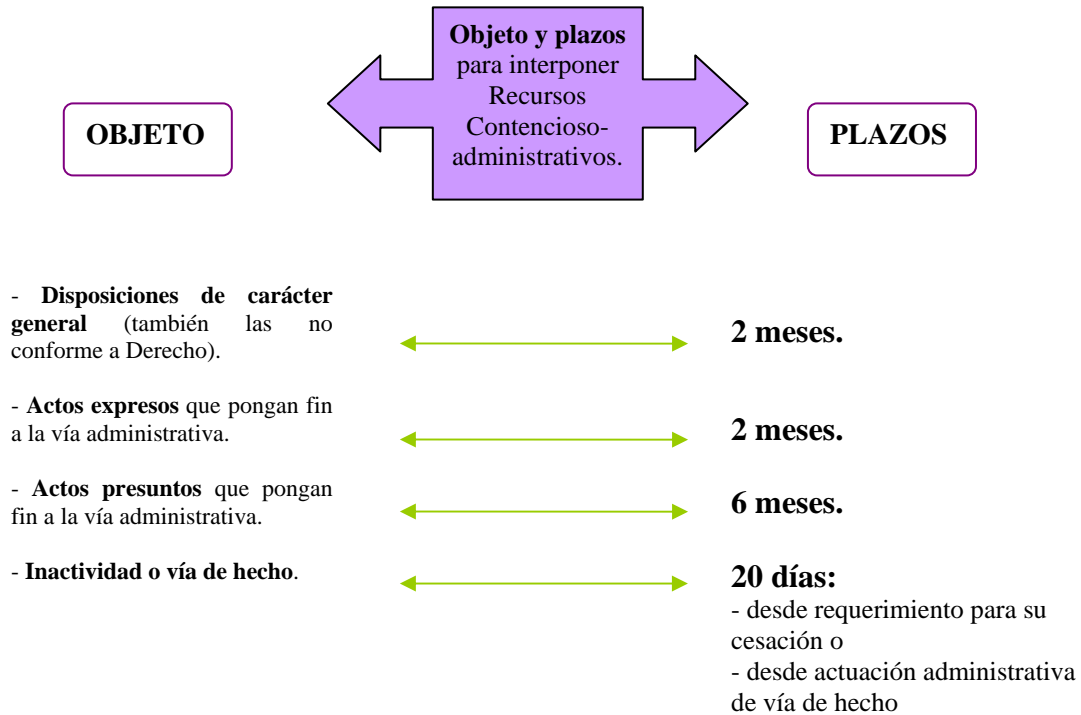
Objeto y plazos para interponer Recursos Contencioso-administrativos.

OBJETO

PLAZOS

- Disposiciones de carácter general (también las no conforme a Derecho).

2 meses.

- Actos expresos que pongan fin a la vía administrativa.

2 meses.

- Actos presuntos que pongan fin a la vía administrativa.

6 meses.

- Inactividad o vía de hecho.

20 días:
- desde requerimiento para su cesación o
- desde actuación administrativa de vía de hecho